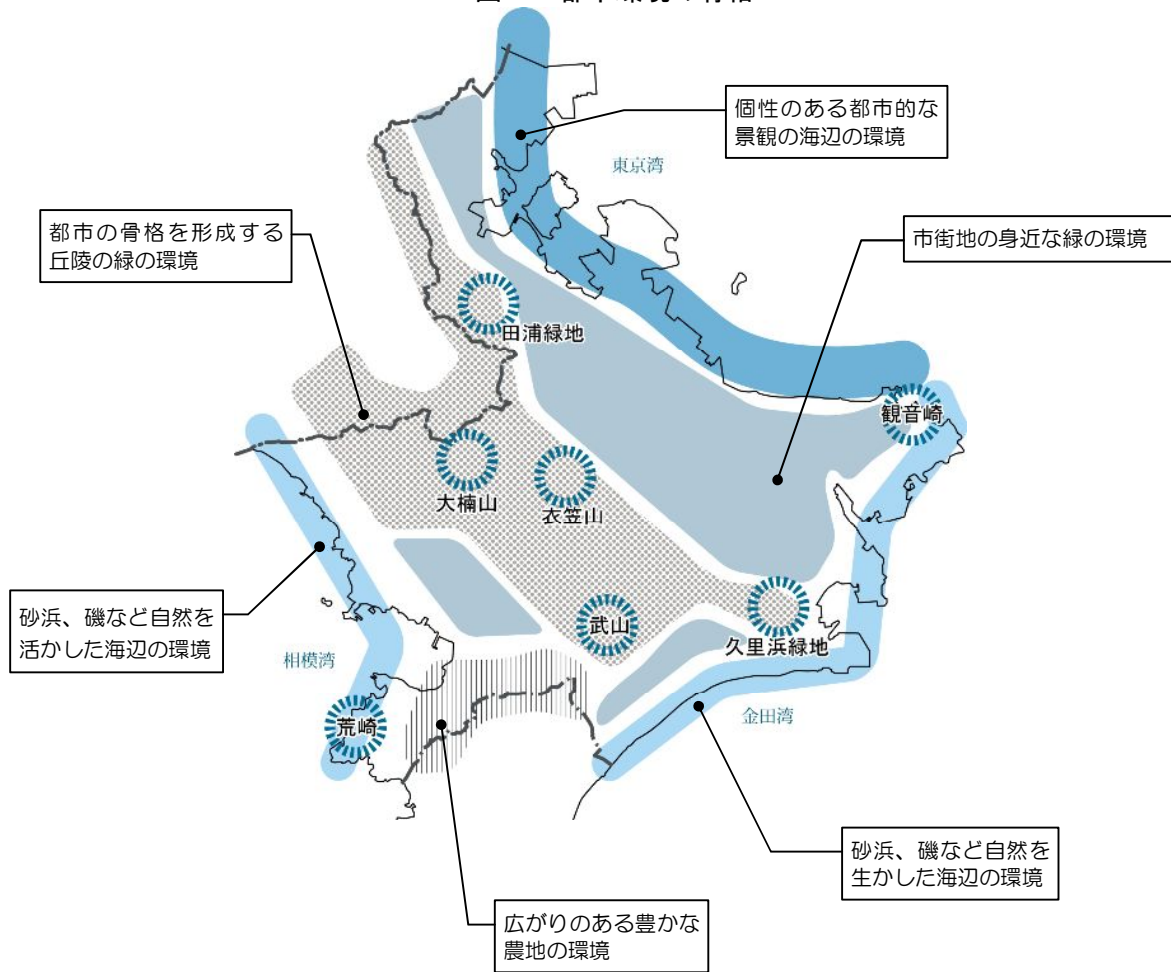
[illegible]

個性のある都市的な景観の海辺の環境

東京湾

都市の骨格を形成する丘陵の緑の環境

市街地の身近な緑の環境

田浦緑地

観音崎

大楠山

衣笠山

砂浜、磯など自然を活かした海辺の環境

武山

久里浜緑地

相模湾

荒崎

金田湾

砂浜、磯など自然を生かした海辺の環境

広がりのある豊かな農地の環境